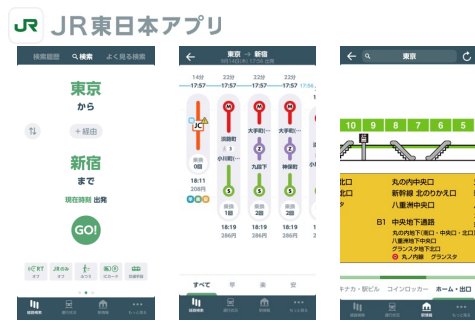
JR JR東日本アプリ

検索履歴 Q 検索 よく見る検索

東京

から

+ 経由

新宿

まで

現在時刻 出発

GO!

経路検索 運行状況 駅情報 列車 もっと見る

東京 → 新宿

14分 17:57

22分 17:57

22分 17:57

32分 17:56

JC

M

M

M

小川町

大手町

大手町

九段下

神保町

S

S

S

乗換 0回

乗換 1回

乗換 2回

乗換 2回

18:11 208円

18:19 286円

18:19 286円

18:28 286円

すべて 早 楽 安

経路検索 運行状況 駅情報 列車 もっと見る

Q 東京

10 9 8

出口

丸の内中央口

新幹線 北のりかえ口

八重洲中央口

B1 中央地下通路

丸の内地下中央口

八重洲地下中央口

グランスタ地下北口

丸ノ内線 グランスタ

キナカ・駅ビル コインロッカー ホーム・出口

経路検索 運行状況 駅情報 列車 もっと見る